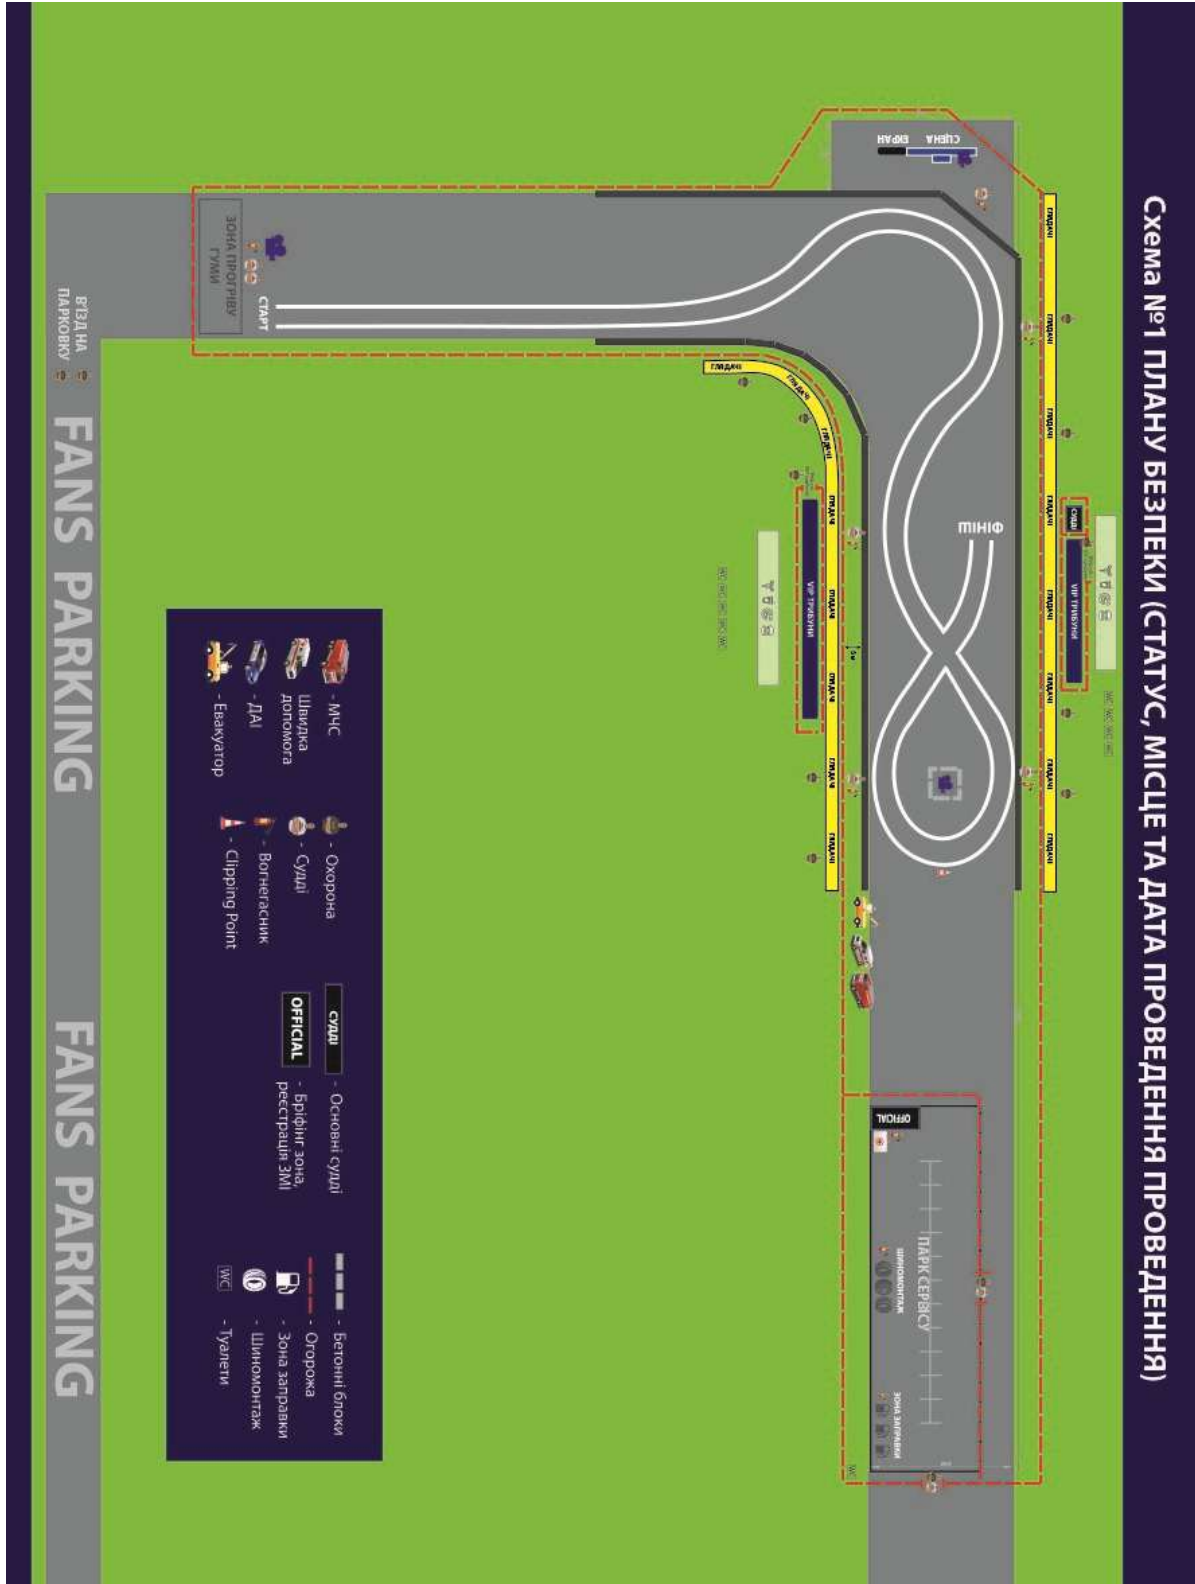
Схема №1 ПЛАНУ БЕЗПЕКИ (СТАТУС, МІСЦЕ ТА ДАТА ПРОВЕДЕННЯ ПРОВЕДЕННЯ)

СЦЕНА
ЕКРАН

ЗОНА ПРОГРІВУ ГУМИ
СТАРТ

В'ЇЗД НА ПАРКОВКУ

ФІНІШ

ГЛЯДАЧІ
ГЛЯДАЧІ
ГЛЯДАЧІ
ГЛЯДАЧІ
ГЛЯДАЧІ
ГЛЯДАЧІ
ГЛЯДАЧІ
ГЛЯДАЧІ

СУДДІ
VIP ТРИБУНИ
VIP ТРИБУНИ

WC WC WC WC
WC WC WC WC

ГЛЯДАЧІ
ГЛЯДАЧІ
ГЛЯДАЧІ
ГЛЯДАЧІ
ГЛЯДАЧІ
ГЛЯДАЧІ
ГЛЯДАЧІ
ГЛЯДАЧІ

OFFICIAL
ПАРК СЕРВІСУ
ШИНОМОНТАЖ
ЗОНА ЗАПРАВКИ
WC

FANS PARKING
FANS PARKING

- МЧС
- Швидка допомога
- ДАІ
- Евакуатор
- Охорона
- Судді
- Вогнегасник
- Clipping Point
СУДДІ - Основні судді
OFFICIAL - Брифінг зона, реєстрація ЗМІ
- Бетонні блоки
- Огорожа
- Зона заправки
- Шиномонтаж
WC - Туалети